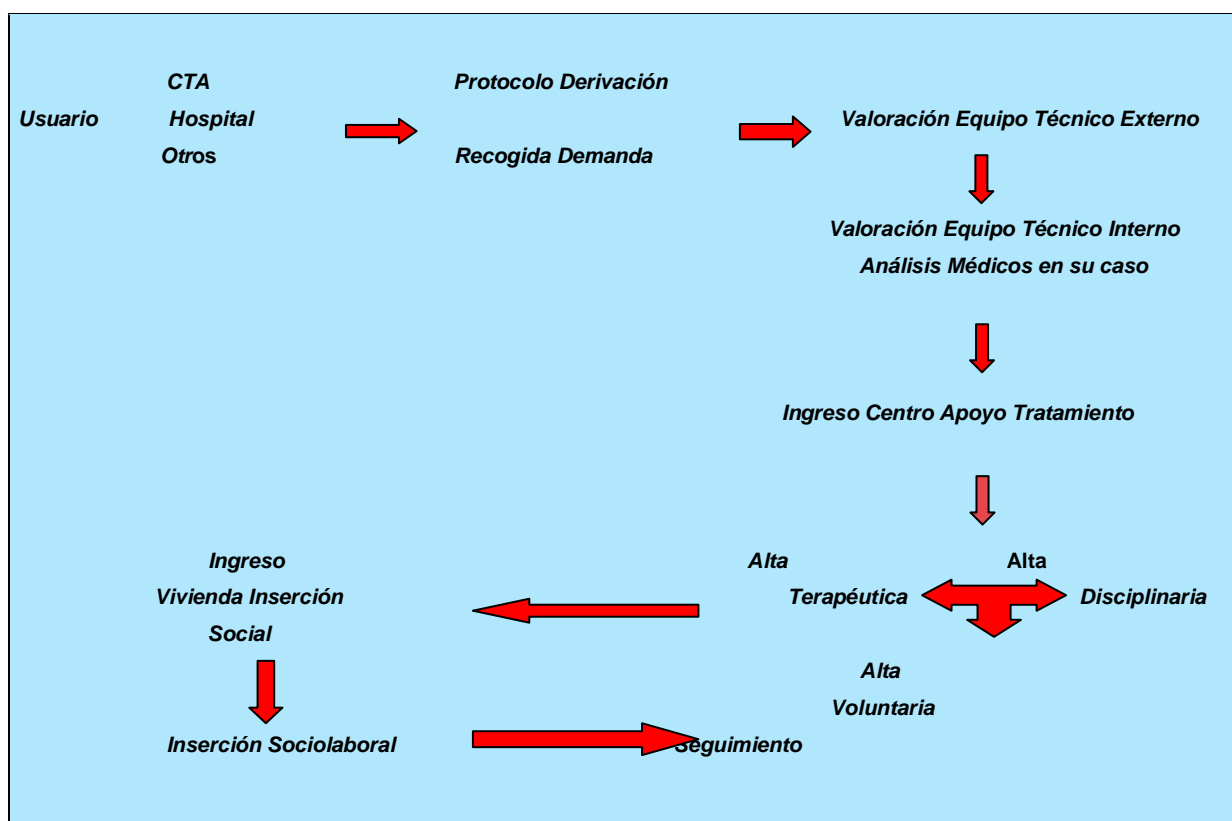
CTA
Usuario Hospital
Otros

Protocolo Derivación

Recogida Demanda

Valoración Equipo Técnico Externo

Valoración Equipo Técnico Interno
Análisis Médicos en su caso

Ingreso Centro Apoyo Tratamiento

Alta
Terapéutica

Alta
Disciplinaria

Alta
Voluntaria

Ingreso
Vivienda Inserción
Social

Inserción Sociolaboral

Seguimiento